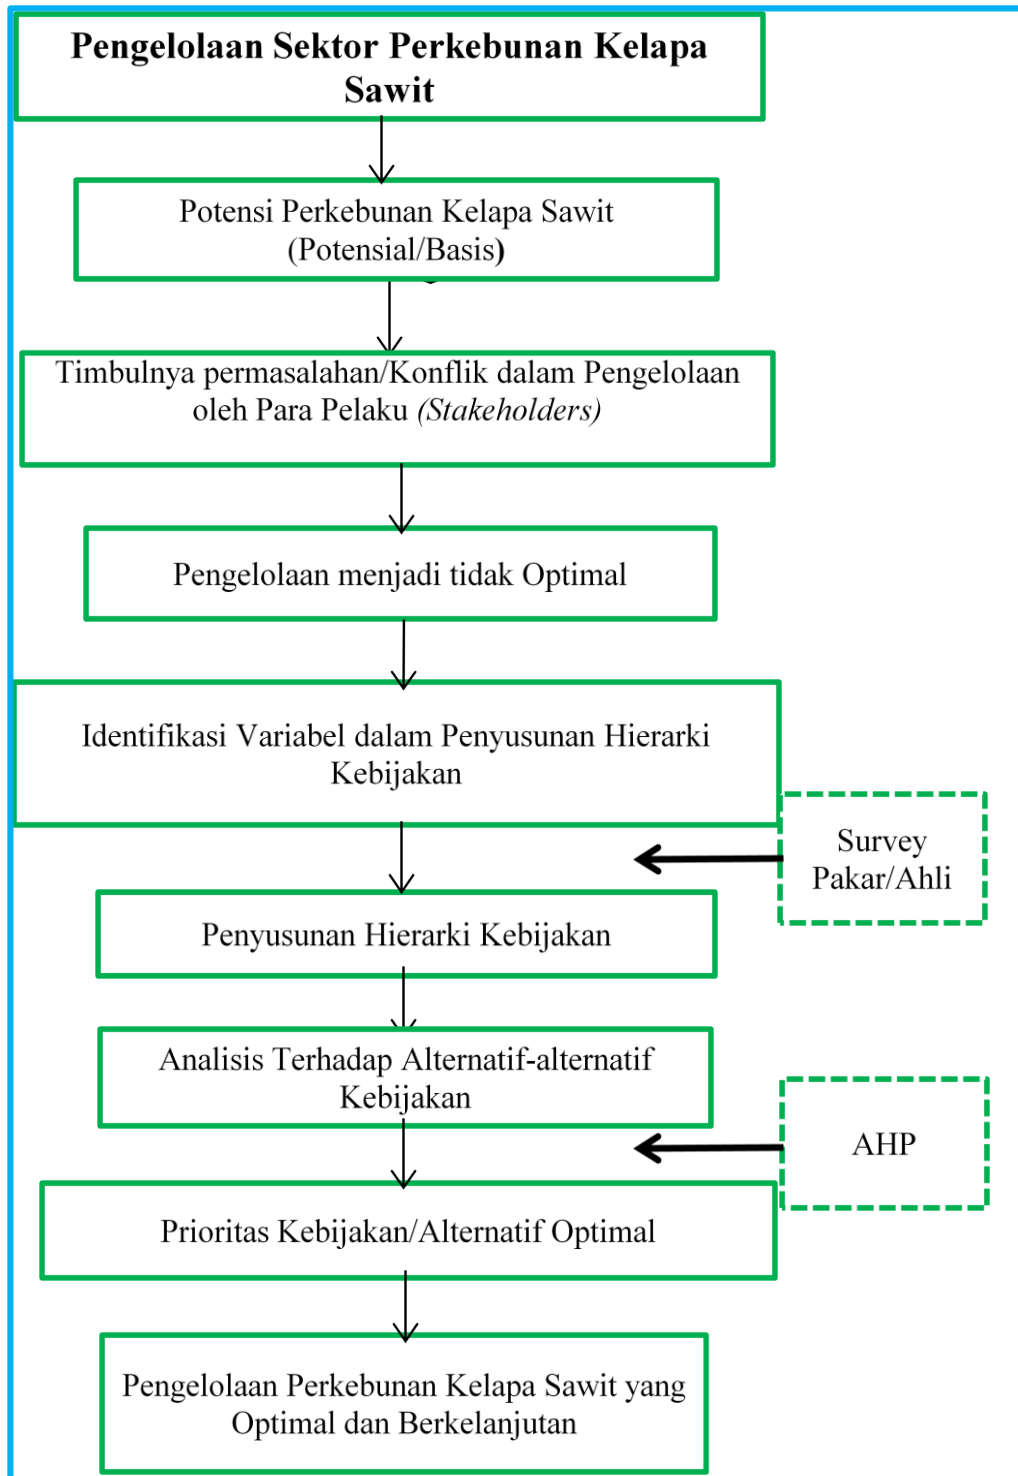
Pengelolaan Sektor Perkebunan Kelapa Sawit

Potensi Perkebunan Kelapa Sawit (Potensial/Basis)

Timbulnya permasalahan/Konflik dalam Pengelolaan oleh Para Pelaku (Stakeholders)

Pengelolaan menjadi tidak Optimal

Identifikasi Variabel dalam Penyusunan Hierarki Kebijakan

Survey Pakar/Ahli

Penyusunan Hierarki Kebijakan

Analisis Terhadap Alternatif-alternatif Kebijakan

AHP

Prioritas Kebijakan/Alternatif Optimal

Pengelolaan Perkebunan Kelapa Sawit yang Optimal dan Berkelanjutan